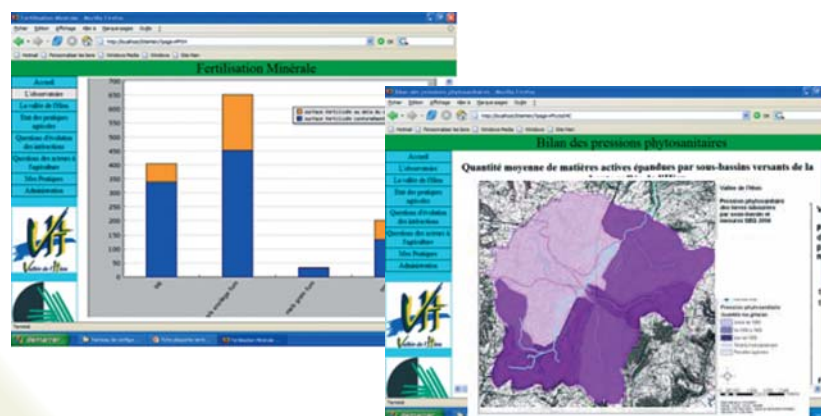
Fertilisation Minérale - Mozilla Firefox

Fichier Édition Affichage Aller à Marque-pages Outils ?

Hotmail Personnaliser les liens Windows Media Windows Site Nav

Fertilisation Minérale

Accueil
L'observatoire
La vallée de l'Ellan
Etat des pratiques agricoles
Questions d'évolution des intrants
Questions des acteurs à l'agriculture
Mes Pratiques
Administration

Vallée de l'Ellan

700
650
600
550
500
450
400
350
300
250
200
150
100
50
0

surface fertilisée au sens de
surface fertilisée conventionnelle

Terminé

démarrer

Bilan des pressions phytosanitaires - Mozilla Firefox

Fichier Édition Affichage Aller à Marque-pages Outils ?

Hotmail Personnaliser les liens Windows Media Windows Site Nav

Bilan des pressions phytosanitaires

Accueil
L'observatoire
La vallée de l'Ellan
Etat des pratiques agricoles
Questions d'évolution des intrants
Questions des acteurs à l'agriculture
Mes Pratiques
Administration

Quantité moyenne de matières actives épandues par sous-bassins versants de la

Vallée de l'Ellan

Pression phytosanitaire des terres labourées par sous-bassin et bassins SBS 2006

Vallée de l'Ellan

Pression phytosanitaire
Quantité moyenne

Terminé